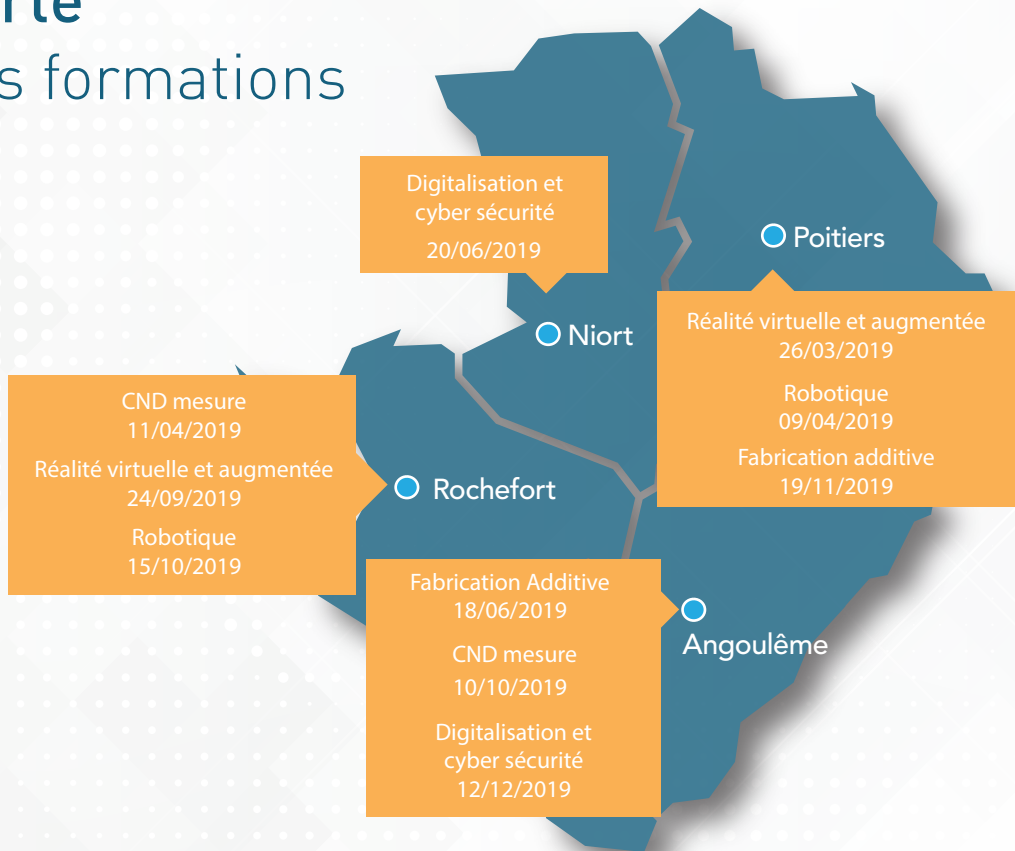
rte
s formations

Digitalisation et cyber sécurité
20/06/2019

Poitiers

Niort

Réalité virtuelle et augmentée
26/03/2019

Robotique
09/04/2019

Fabrication additive
19/11/2019

CND mesure
11/04/2019

Réalité virtuelle et augmentée
24/09/2019

Robotique
15/10/2019

Rochefort

Fabrication Additive
18/06/2019

CND mesure
10/10/2019

Digitalisation et cyber sécurité
12/12/2019

Angoulême